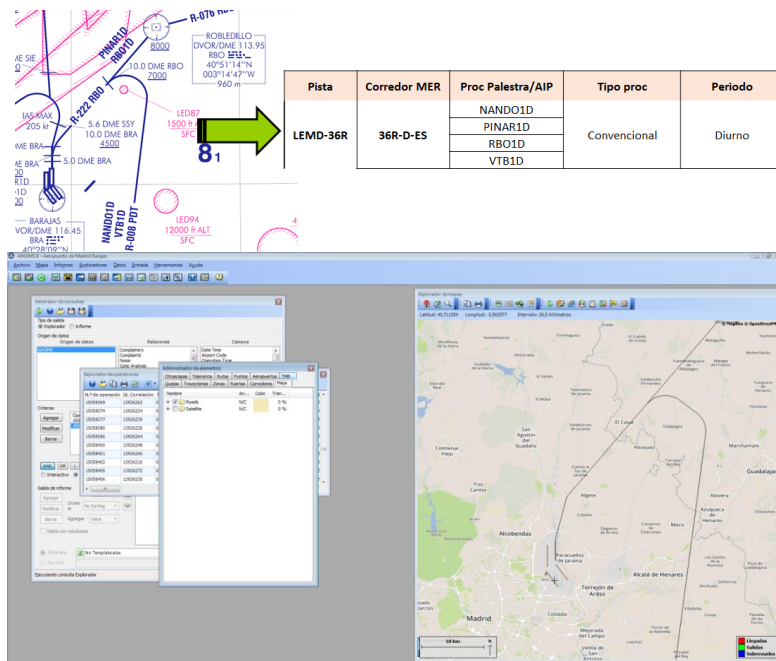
R-076 RBO
8000
ROBLEDILLO
DVOR/DME 113.95
RBO
40°51'14''N
003°14'47''W
960 m
PINAR1D
RBO1D
DME SIE
10.0 DME RBO
7000
R-222 RBO
IAS MAX
205 kt
5.6 DME SSY
10.0 DME BRA
4500
DME BRA
5.0 DME BRA
LED87
1500 ft
SFC
8 1
NANDO01D
VTB1D
R-008 PDT
BARAJAS
VOR/DME 116.45
BRA
40°28'09''N
LED94
12000 ft ALT
SFC

| Pista | Corredor MER | Proc Palestra/AIP | Tipo proc | Periodo |
|---|---|---|---|---|
| LEMD-36R | 36R-D-ES | NANDO1D | Convencional | Diurno |
| | | PINAR1D | | |
| | | RBO1D | | |
| | | VTB1D | | |

ANOMS 8 - Aeropuerto de Madrid Barajas
Archivo Mapa Informes Exploradores Datos Entrada Herramientas Ventana Ayuda
Generador de consultas
Tipo de salida
Explorador Informe
Origen de datos
Origen de datos
Relaciones
Campos
Complainers
Complaints
Noise
Gate Analysis
Date Time
Airport Code
Operation Type
Criterios
Agregar
Modificar
Borrar
Salida de informe
Agregar
Modificar
Borrar
Orden
No Sorting
Agregar
Valor
Salida con resultados
Template
No Template.xlsx
Ejecutando consulta Explorador
Explorador de operaciones
N.º de operación
Id. Correlación
Administrador de elementos
Climatología
Tolerancia
Rutas
Puntos
Aeropuertos
Zonas
Transiciones
Fuertas
Corredores
Mapa
Nombre
Color
Roads
Satellite
N/C
0 %
Explorador de mapas
Latitud: 40,711054
Longitud: -3,243577
Intervalo: 26,5 kilómetros
San Agustín del Guadalix
El Casar
Colmenar Viejo
Tres Cantos
Algete
Alovera
Azuqueca de Henares
Guadalajara
Alcobendas
Paracuellos de Jarama
Torrejón de Ardoz
Alcalá de Henares
Madrid
Coslada
Marchamalo
10 km
Llegadas
Salidas
Sobrevuelos